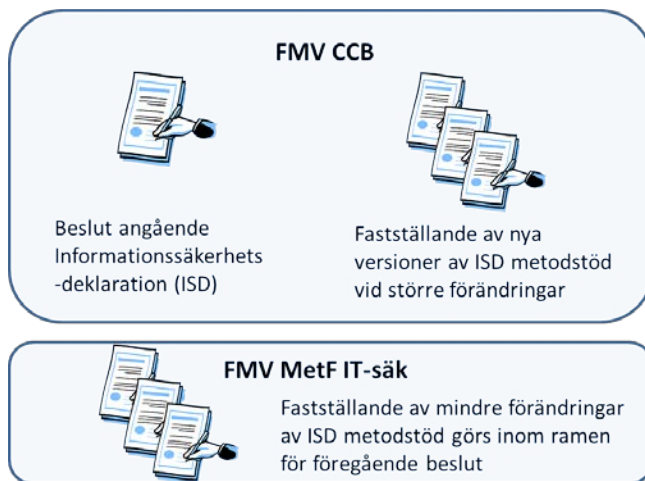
FMV CCB

Beslut angående Informationssäkerhets -deklaration (ISD)

Fastställande av nya versioner av ISD metodstöd vid större förändringar

FMV MetF IT-säk

Fastställande av mindre förändringar av ISD metodstöd görs inom ramen för föregående beslut